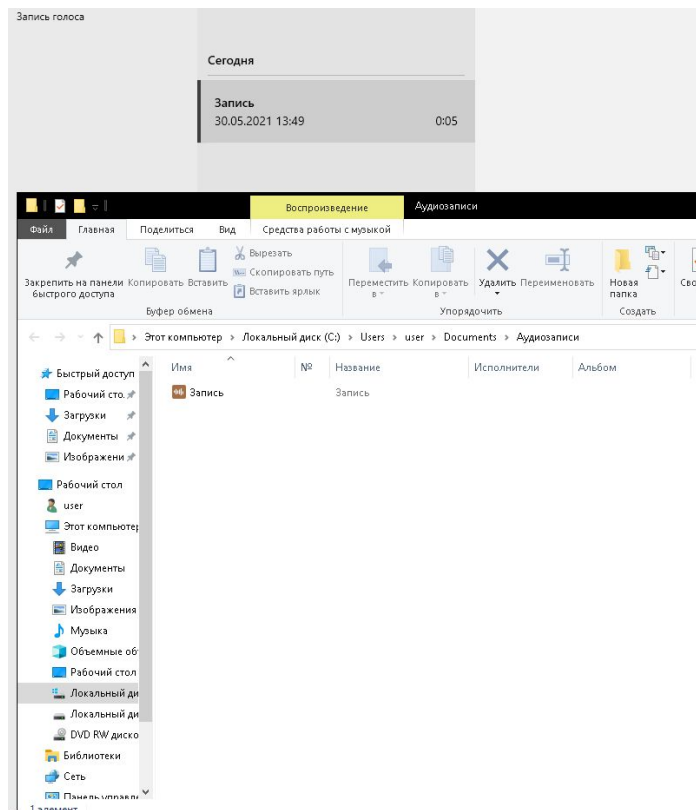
Запись голоса

Сегодня

Запись
30.05.2021 13:49 0:05

Воспроизведение Аудиозаписи

Файл Главная Поделиться Вид Средства работы с музыкой

Закрепить на панели быстрого доступа Копировать Вставить Вырезать Скопировать путь Вставить ярлык
Буфер обмена
Переместить в Копировать в Удалить Переименовать
Упорядочить
Новая папка
Создать
Сво

Этот компьютер › Локальный диск (C:) › Users › user › Documents › Аудиозаписи

Быстрый доступ
Рабочий сто.
Загрузки
Документы
Изображени
Рабочий стол
user
Этот компьютер
Видео
Документы
Загрузки
Изображения
Музыка
Объемные об
Рабочий стол
Локальный ди
Локальный ди
DVD RW диско
Библиотеки
Сеть
Панель управле

Имя № Название Исполнители Альбом
Запись Запись

1 элемент